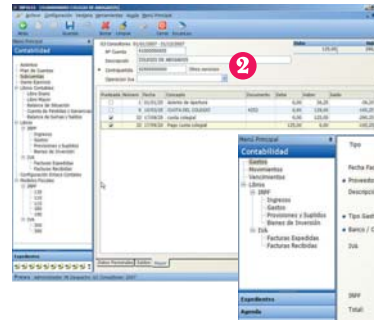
IMPUESTOS - [...] COLEGIO DE ABOGADOS

Archivo Configuración Ventana Herramientas Ayuda Menú Principal

Menú Principal

Contabilidad

Asientos
Plan de Cuentas
Subcuentas
Libros Contables
Libro Diario
Libro Mayor
Balance de Situación
Cuenta de Pérdidas y Ganancias
Balance de Sumas y Saldos
Libros
IRPF
Ingresos
Gastos
Provisiones y Suplidos
Bienes de Inversión
IVA
Facturas Expedidas
Facturas Recibidas
Configuración Enlace Contable
Modelos Fiscales
IRPF
110
115
130
180
190
IVA
300
390

Expedientes

Primera

Nº Cuenta
Descripción
Contrapartida
Operación IVA

COLEGIO DE ABOGADOS

| Punteado | Número | Fecha | Concepto | Documento | Debe | Haber | Saldo |
|---|---|---|---|---|---|---|---|
| | 1 | 01/01/20 | Asiento de Apertura | | | 36,05 | |
| | 6 | 12/02/20 | CUOTA DEL COLEGIO | | | 139,00 | |
| | | 07/08/20 | cuota colegial | | | | |
| | | 07/08/20 | Pago cuota colegial | | 125,00 | | |

2

Menú Principal

Contabilidad

Gastos
Movimientos
Vencimientos
Libros
IRPF
Ingresos
Gastos
Provisiones y Suplidos
Bienes de Inversión
IVA
Facturas Expedidas
Facturas Recibidas

Tipo
Fecha Fa
Proveedor
Descripció
Tipo Gast
Banco / C
IVA
IRPF
Total:

Expedientes

Agenda